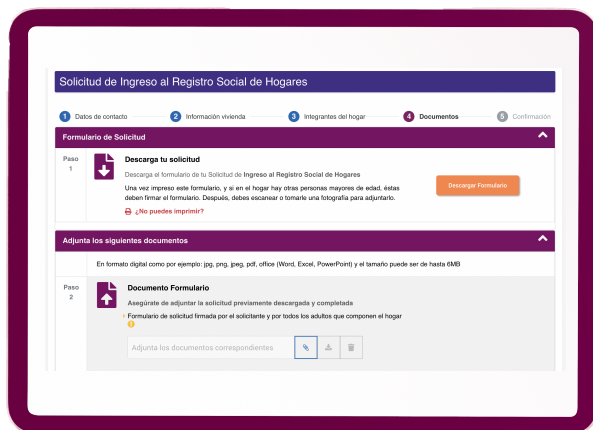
Solicitud de Ingreso al Registro Social de Hogares

1 Datos de contacto
2 Información vivienda
3 Integrantes del hogar
4 Documentos
5 Confirmación

Formulario de Solicitud

Paso 1

Descarga tu solicitud

Descarga el formulario de tu Solicitud de Ingreso al Registro Social de Hogares

Una vez impreso este formulario, y si en el hogar hay otras personas mayores de edad, éstas deben firmar el formulario. Después, debes escanear o tomarle una fotografía para adjuntarlo.

¿No puedes imprimir?

Descargar Formulario

Adjunta los siguientes documentos

En formato digital como por ejemplo: jpg, png, jpeg, pdf, office (Word, Excel, PowerPoint) y el tamaño puede ser de hasta 6MB

Paso 2

Documento Formulario

Asegúrate de adjuntar la solicitud previamente descargada y completada

Formulario de solicitud firmada por el solicitante y por todos los adultos que componen el hogar

Adjunta los documentos correspondientes